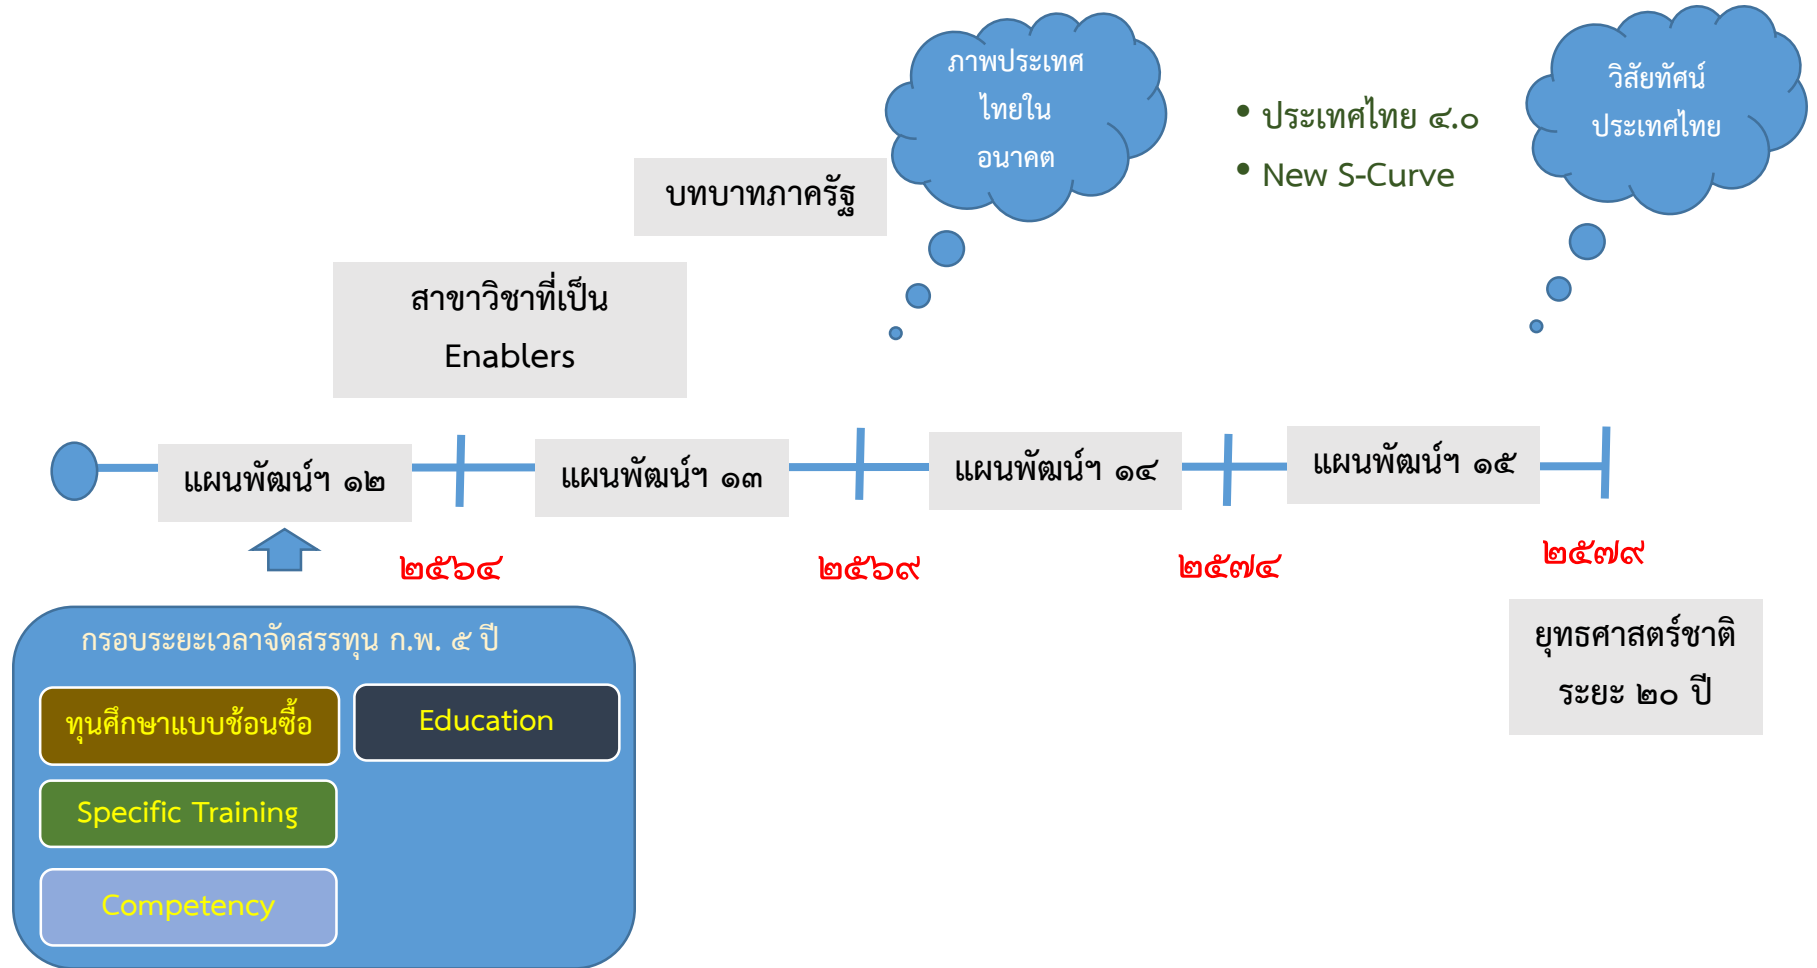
ภาพประเทศ
ไทยใน
อนาคต

• ประเทศไทย ๔.๐
• New S-Curve

วิสัยทัศน์
ประเทศไทย

บทบาทภาครัฐ

สาขาวิชาที่เป็น
Enablers

แผนพัฒน์ฯ ๑๒

แผนพัฒน์ฯ ๑๓

แผนพัฒน์ฯ ๑๔

แผนพัฒน์ฯ ๑๕

๒๕๖๔

๒๕๖๙

๒๕๗๔

๒๕๗๙

กรอบระยะเวลาจัดสรรทุน ก.พ. ๕ ปี

ทุนศึกษาแบบช้อนซื้อ

Education

Specific Training

Competency

ยุทธศาสตร์ชาติ
ระยะ ๒๐ ปี